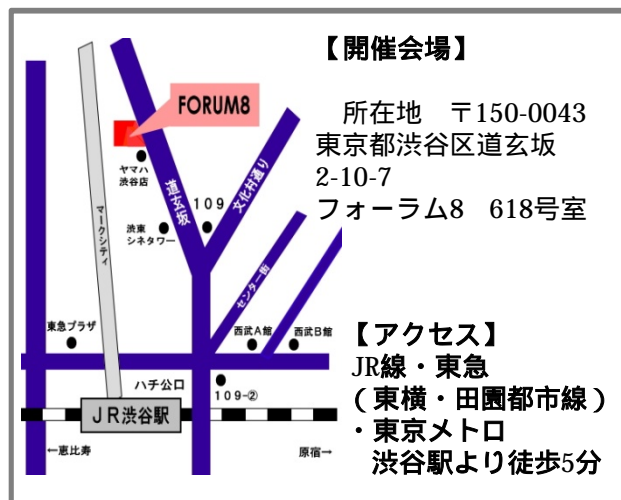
FORUM8

ヤマハ渋谷店

マークシティ

道玄坂

109

文化村通り

渋東シネタワー

センター街

東急プラザ

西武A館

西武B館

ハチ公口

109-②

JR渋谷駅

←恵比寿

原宿→

【開催会場】

所在地 〒150-0043
東京都渋谷区道玄坂
2-10-7
フォーラム8 618号室

【アクセス】
JR線・東急
（東横・田園都市線）
・東京メトロ
渋谷駅より徒歩5分